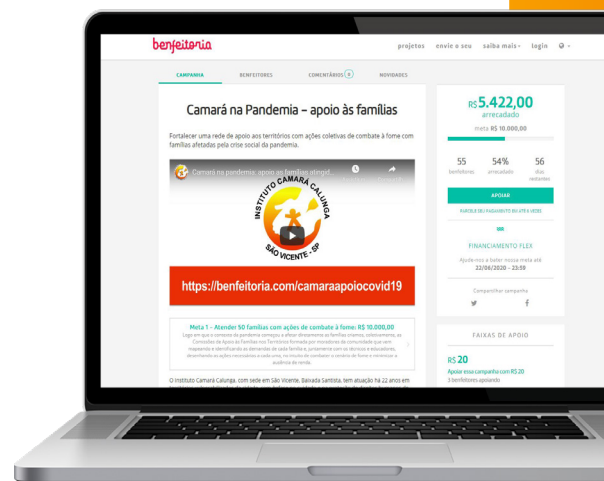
benfeitoria

projetos envie o seu saiba mais login

CAMPANHA BENFEITORES COMENTÁRIOS 0 NOVIDADES

Camará na Pandemia – apoio às famílias

Fortalecer uma rede de apoio aos territórios com ações coletivas de combate à fome com famílias afetadas pela crise social da pandemia.

Camará na pandemia: apoio às famílias atingid...

INSTITUTO CAMARÁ CALUNGA

SÃO VICENTE - SP

https://benfeitoria.com/camaraapoiocovid19

Meta 1 - Atender 50 famílias com ações de combate à fome: R$ 10.000,00

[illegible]

O Instituto Camará Calunga, com sede em São Vicente, Baixada Santista, tem atuação há 22 anos em

R$ 5.422,00
arrecadado

meta R$ 10.000,00

55 benfeitores | 54% arrecadado | 56 dias restantes

APOIAR

PARCELE SEU PAGAMENTO EM ATÉ 6 VEZES

FINANCIAMENTO FLEX

Ajude-nos a bater nossa meta até 22/06/2020 - 23:59

Compartilhar campanha

FAIXAS DE APOIO

R$ 20

Apoie essa campanha com R$ 20

3 benfeitores apoiando